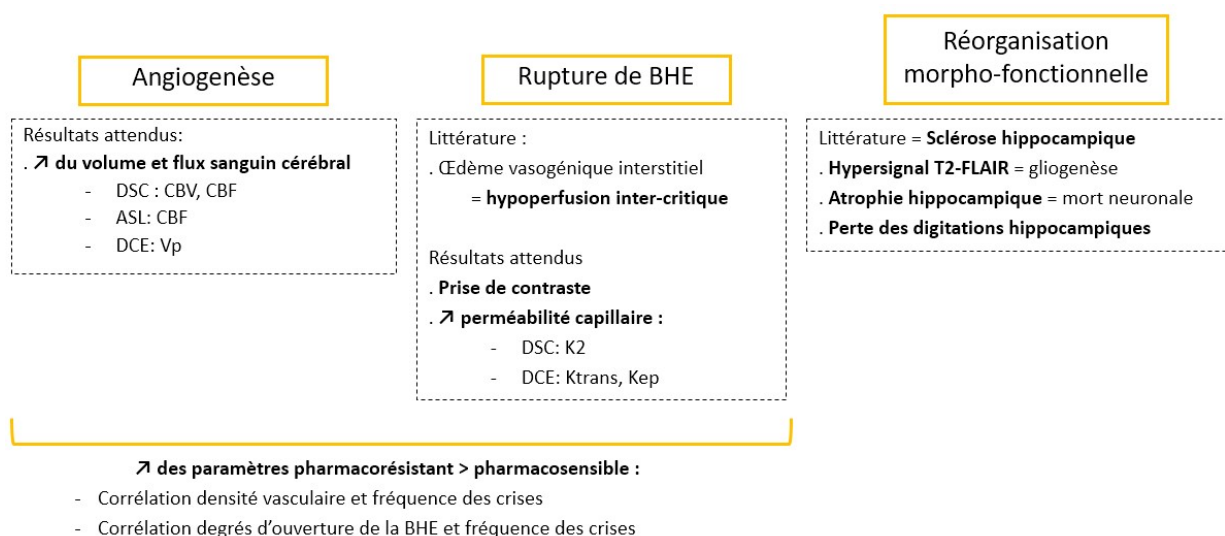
Angiogenèse

Résultats attendus:
. ↗ du volume et flux sanguin cérébral
- DSC : CBV, CBF
- ASL: CBF
- DCE: Vp

Rupture de BHE

Littérature :
. Œdème vasogénique interstitiel
= hypoperfusion inter-critique

Résultats attendus
. Prise de contraste
. ↗ perméabilité capillaire :
- DSC: K2
- DCE: Ktrans, Kep

Réorganisation morpho-fonctionnelle

Littérature = Sclérose hippocampique
. Hypersignal T2-FLAIR = gliogenèse
. Atrophie hippocampique = mort neuronale
. Perte des digitations hippocampiques

↗ des paramètres pharmacorésistant > pharmacosensible :
- Corrélation densité vasculaire et fréquence des crises
- Corrélation degrés d'ouverture de la BHE et fréquence des crises